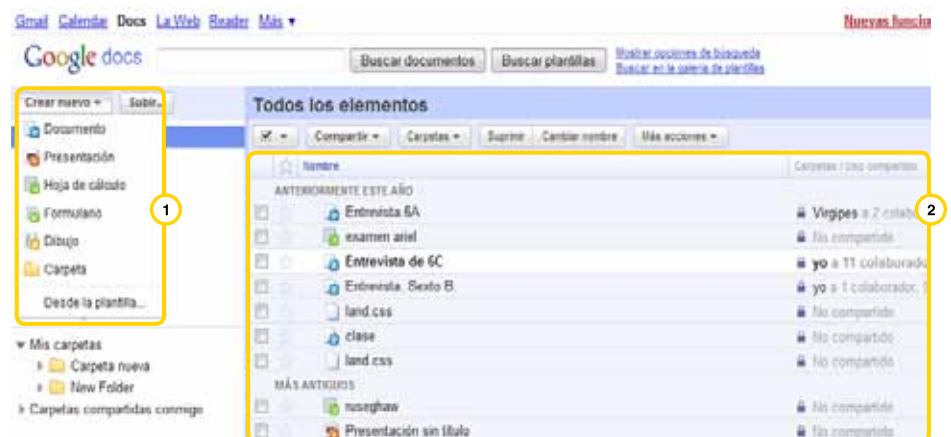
Gmail Calendar Docs La Web Reader Más ▾

Nuevas funcio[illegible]

Google docs

Buscar documentos Buscar plantillas

Mostrar opciones de búsqueda
Buscar en la galería de plantillas

Crear nuevo ▾ Subir...

Documento
Presentación
Hoja de cálculo
Formulario
Dibujo
Carpeta
Desde la plantilla...

1

Mis carpetas
Carpeta nueva
New Folder
Carpetas compartidas conmigo

Todos los elementos

Compartir ▾ Carpetas ▾ Suprimir Cambiar nombre Más acciones ▾

Nombre

Carpetas / Uso compartido

2

ANTERIORMENTE ESTE AÑO

| Nombre | Carpetas / Uso compartido |
|---|---|
| Entrevista 6A | Virgipes a 2 colabo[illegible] |
| examen ariel | No compartido |
| Entrevista de 6C | yo a 11 colaborado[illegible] |
| Entrevista, Sexto B. | yo a 1 colaborador, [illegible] |
| land.css | No compartido |
| clase | No compartido |
| land.css | No compartido |

MÁS ANTIGUOS

| Nombre | Carpetas / Uso compartido |
|---|---|
| nuseghaw | No compartido |
| Presentación sin título | No compartido |